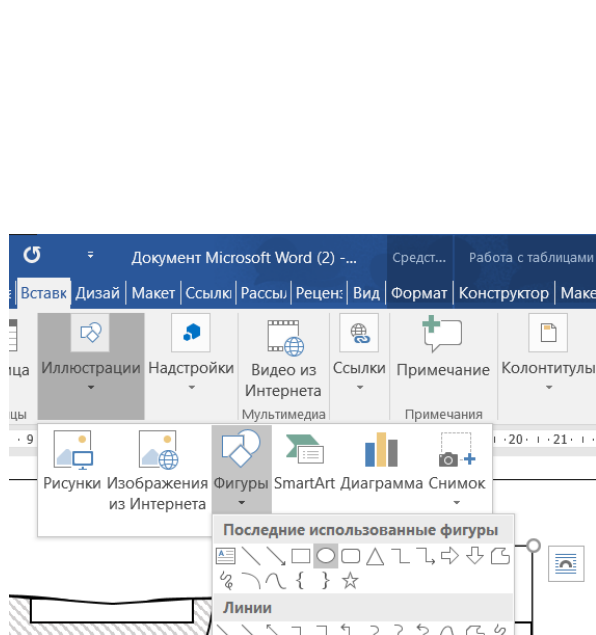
Документ Microsoft Word (2) -...

Средст...

Работа с таблицами

Вставк | Дизай | Макет | Ссылк | Рассы | Рецен | Вид | Формат | Конструктор | Маке

ица

Иллюстрации

Надстройки

Видео из Интернета

Ссылки

Примечание

Колонтитулы

ицы

Мультимедиа

Примечания

· 9

· 20 · ı · 21 · ı ·

Рисунки

Изображения из Интернета

Фигуры

SmartArt

Диаграмма

Снимок

Последние использованные фигуры

Линии